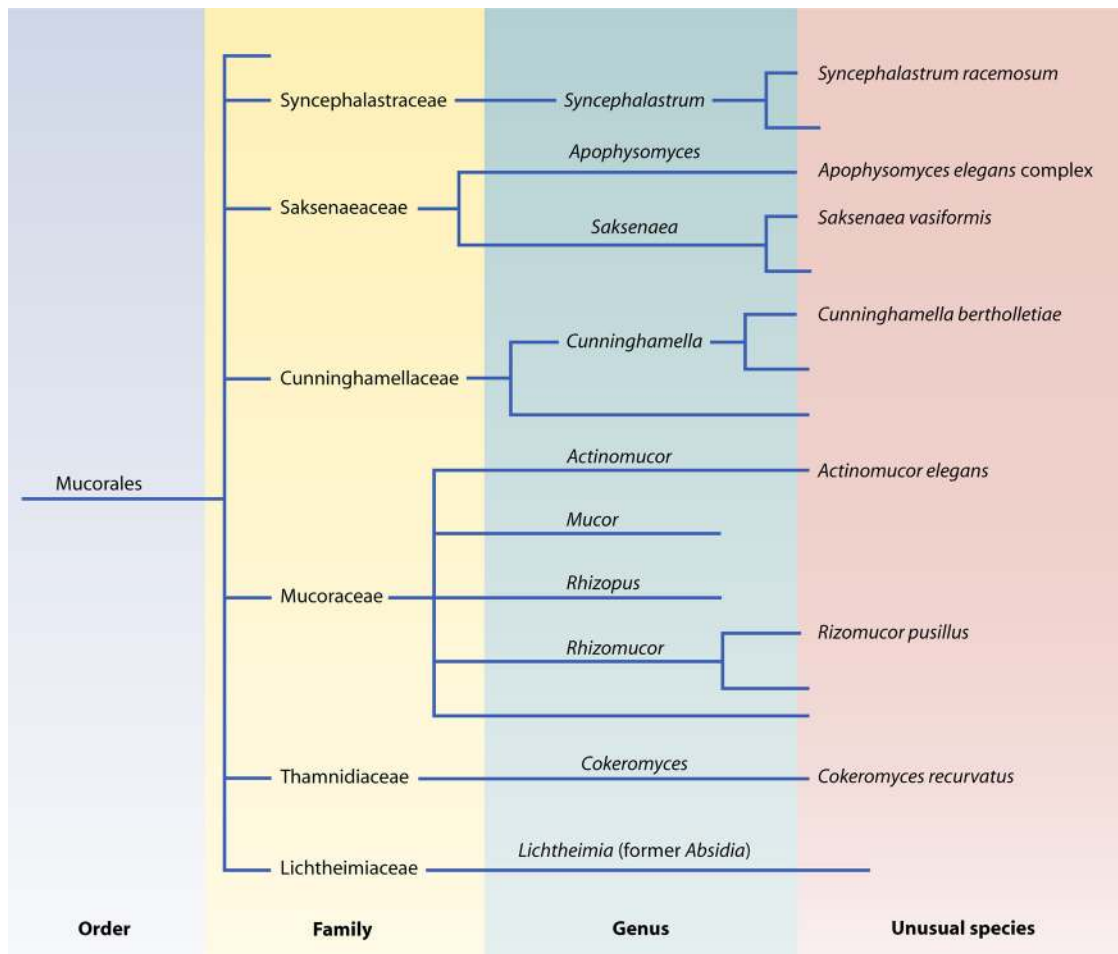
Mucorales

Syncephalastraceae
Syncephalastrum
Syncephalastrum racemosum

Saksenaeaceae
Apophysomyces
Apophysomyces elegans complex
Saksenaea
Saksenaea vasiformis

Cunninghamellaceae
Cunninghamella
Cunninghamella bertholletiae

Mucoraceae
Actinomucor
Actinomucor elegans
Mucor
Rhizopus
Rhizomucor
Rizomucor pusillus

Thamnidiaceae
Cokeromyces
Cokeromyces recurvatus

Lichtheimiaceae
Lichtheimia (former Absidia)

Order
Family
Genus
Unusual species